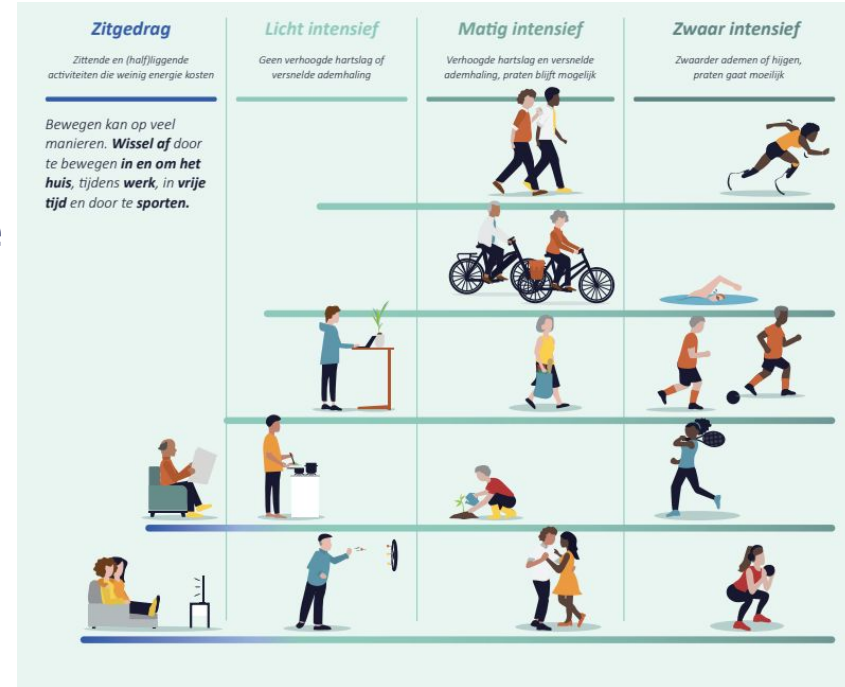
Zitgedrag

Zittende en (half)liggende activiteiten die weinig energie kosten

Licht intensief

Geen verhoogde hartslag of versnelde ademhaling

Matig intensief

Verhoogde hartslag en versnelde ademhaling, praten blijft mogelijk

Zwaar intensief

Zwaarder ademen of hijgen, praten gaat moeilijk

Bewegen kan op veel manieren. **Wissel af** door te bewegen **in en om het huis**, tijdens **werk**, in **vrije tijd** en door te **sporten.**